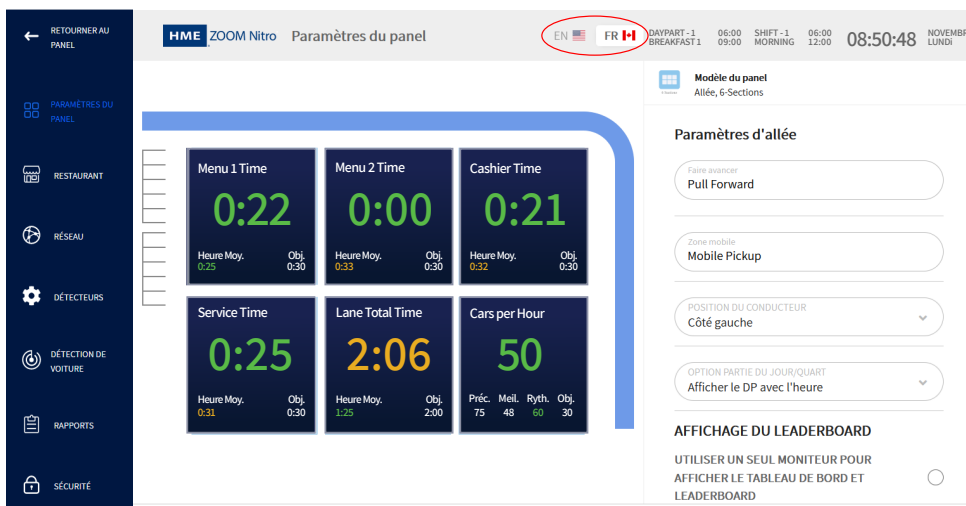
RETOURNER AU PANEL

PARAMÈTRES DU PANEL

RESTAURANT

RÉSEAU

DÉTECTEURS

DÉTECTION DE VOITURE

RAPPORTS

SÉCURITÉ

HME ZOOM Nitro Paramètres du panel

EN FR

DAYPART - 1 BREAKFAST 1 06:00 09:00 SHIFT - 1 MORNING 06:00 12:00 08:50:48 NOVEMB LUNDI

Menu 1 Time
0:22
Heure Moy. 0:25 Obj. 0:30

Menu 2 Time
0:00
Heure Moy. 0:33 Obj. 0:30

Cashier Time
0:21
Heure Moy. 0:32 Obj. 0:30

Service Time
0:25
Heure Moy. 0:31 Obj. 0:30

Lane Total Time
2:06
Heure Moy. 1:25 Obj. 2:00

Cars per Hour
50
Préc. 75 Meil. 48 Ryth. 60 Obj. 30

Modèle du panel
Allée, 6-Sections

Paramètres d'allée

Faire avancer
Pull Forward

Zone mobile
Mobile Pickup

POSITION DU CONDUCTEUR
Côté gauche

OPTION PARTIE DU JOUR/QUART
Afficher le DP avec l'heure

AFFICHAGE DU LEADERBOARD

UTILISER UN SEUL MONITEUR POUR AFFICHER LE TABLEAU DE BORD ET LEADERBOARD